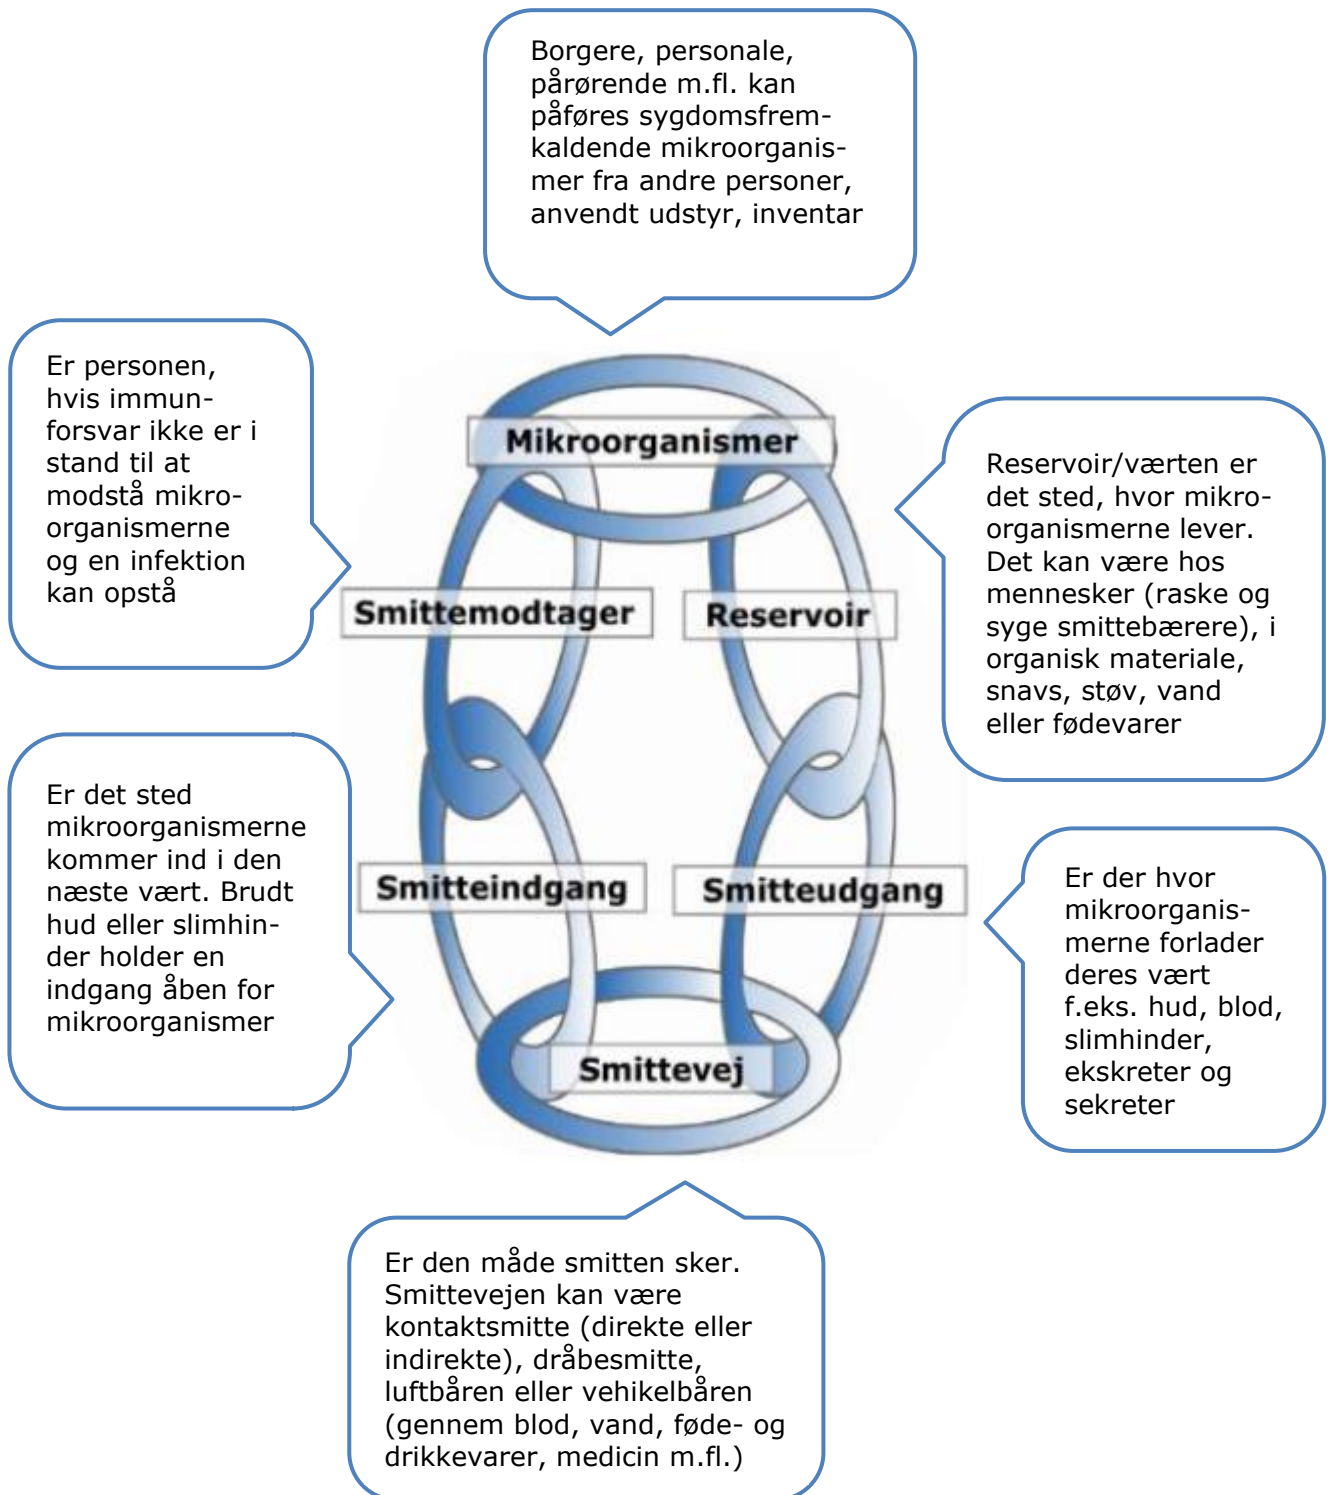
Borgere, personale, pårørende m.fl. kan påføres sygdomsfremkaldende mikroorganismer fra andre personer, anvendt udstyr, inventar

Er personen, hvis immunforsvar ikke er i stand til at modstå mikroorganismerne og en infektion kan opstå

Mikroorganismer

Reservoir/værten er det sted, hvor mikroorganismerne lever. Det kan være hos mennesker (raske og syge smittebærere), i organisk materiale, snavs, støv, vand eller fødevarer

Smittemodtager

Reservoir

Er det sted mikroorganismerne kommer ind i den næste vært. Brudt hud eller slimhinder holder en indgang åben for mikroorganismer

Smitteindgang

Smitteudgang

Er der hvor mikroorganismerne forlader deres vært f.eks. hud, blod, slimhinder, ekskreter og sekreter

Smittevej

Er den måde smitten sker. Smittevejen kan være kontaktsmitte (direkte eller indirekte), dråbesmitte, luftbåren eller vehikelbåren (gennem blod, vand, føde- og drikkevarer, medicin m.fl.)